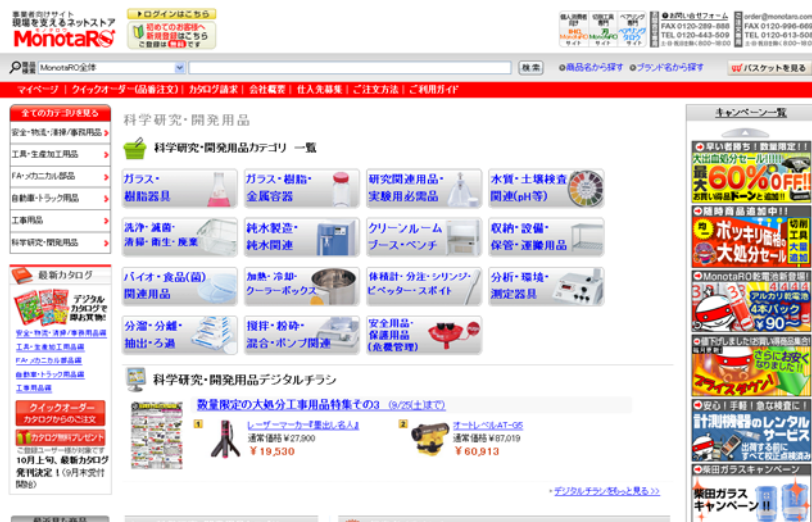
事業者向けサイト
現場を支えるネットストア
MonotaRO

ログインはこちら
初めてのお客様へ 新規登録はこちら ご登録は無料です

個人消費者向け MonotaRO サイト
切削工具専門 サイト
ベアリング専門 サイト

お問い合せフォーム
FAX 0120-289-888
TEL 0120-443-509
order@monotaro.com
FAX 0120-996-669
TEL 0120-613-508

MonotaRO全体
検索
商品名から探す
ブランド名から探す
バスケットを見る

マイページ | クイックオーダー(品番注文) | カタログ請求 | 会社概要 | 仕入先募集 | ご注文方法 | ご利用ガイド

全てのカテゴリを見る
安全・物流・清掃/事務用品
工具・生産加工用品
FA・メカニカル部品
自動車・トラック用品
工事用品
科学研究・開発用品

最新カタログ
デジタルカタログで探せて便利!
安全・物流・清掃/事務用品編
工具・生産加工用品編
FA・メカニカル部品編
自動車・トラック用品編
工事用品編

クイックオーダー
カタログからのご注文

カタログ無料プレゼント
ご登録ユーザー様が対象です
10月上旬、最新カタログ発刊決定!(9月末受付開始)

科学研究・開発用品

科学研究・開発用品カテゴリ 一覧

ガラス・樹脂器具
ガラス・樹脂・金属容器
研究関連用品・実験用必需品
水質・土壌検査関連(pH等)
洗浄・滅菌・清掃・衛生・廃棄
純水製造・純水関連
クリーンルーム ブース・ベンチ
収納・設備・保管・運搬用品
バイオ・食品(菌)関連用品
加熱・冷却・クーラーボックス
体積計・分注・シリンジ・ピペッター・スポイト
分析・環境・測定器具
分溜・分離・抽出・ろ過
撹拌・粉砕・混合・ポンプ関連
安全用品・保護用品(危機管理)

科学研究・開発用品デジタルチラシ

数量限定の大処分工事用品特集その3 (9/25(土)まで)
1 レーザーマーカー「墨出し名人」
通常価格 ¥27,900
¥19,530
2 オートレベルAT-G6
通常価格 ¥87,019
¥60,913

デジタルチラシをもっと見る

キャンペーン一覧
早い者勝ち!数量限定!
大出血処分セール!!
最大60%OFF!!
随時商品追加中!!
ポッキリ価格で大処分セール
MonotaRO乾電池新登場!
アルカリ乾電池 4本パック
安心!手軽!急な検査に
計測機器のレンタルサービス
柴田ガラスキャンペーン
柴田ガラスキャンペーン